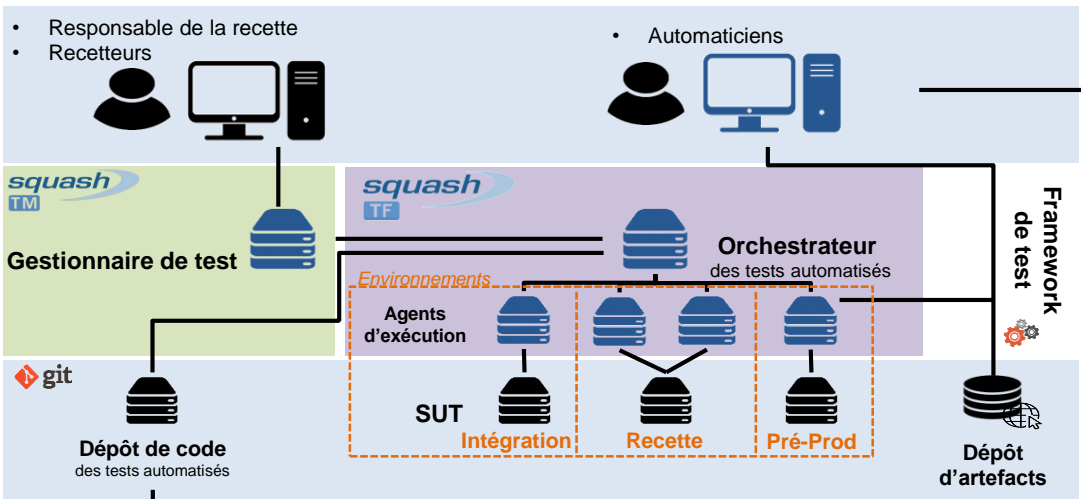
• Responsable de la recette
• Recetteurs

• Automaticiens

squash TM

Gestionnaire de test

squash TF

Orchestrateur
des tests automatisés

Framework de test

Environnements

Agents d'exécution

SUT

Intégration

Recette

Pré-Prod

git

Dépôt de code
des tests automatisés

Dépôt d'artefacts